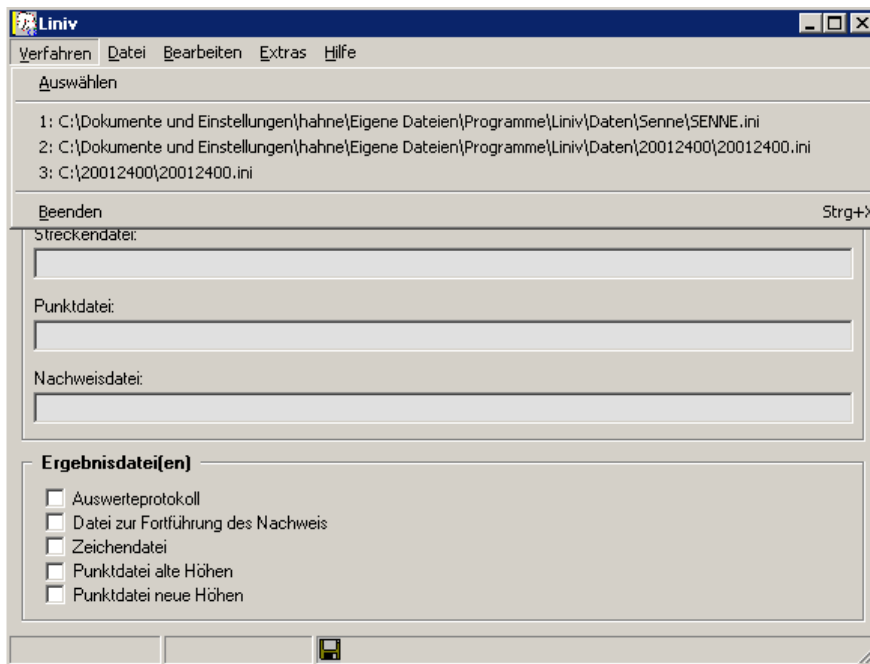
Liniv

Verfahren Datei Bearbeiten Extras Hilfe

Auswählen

1: C:\Dokumente und Einstellungen\hahne\Eigene Dateien\Programme\Liniv\Daten\Senne\SENNE.ini
2: C:\Dokumente und Einstellungen\hahne\Eigene Dateien\Programme\Liniv\Daten\20012400\20012400.ini
3: C:\20012400\20012400.ini

Beenden Strg+X

Streckendatei:

Punktdatei:

Nachweisdatei:

Ergebnisdatei(en)

Auswerteprotokoll
Datei zur Fortführung des Nachweis
Zeichendatei
Punktdatei alte Höhen
Punktdatei neue Höhen